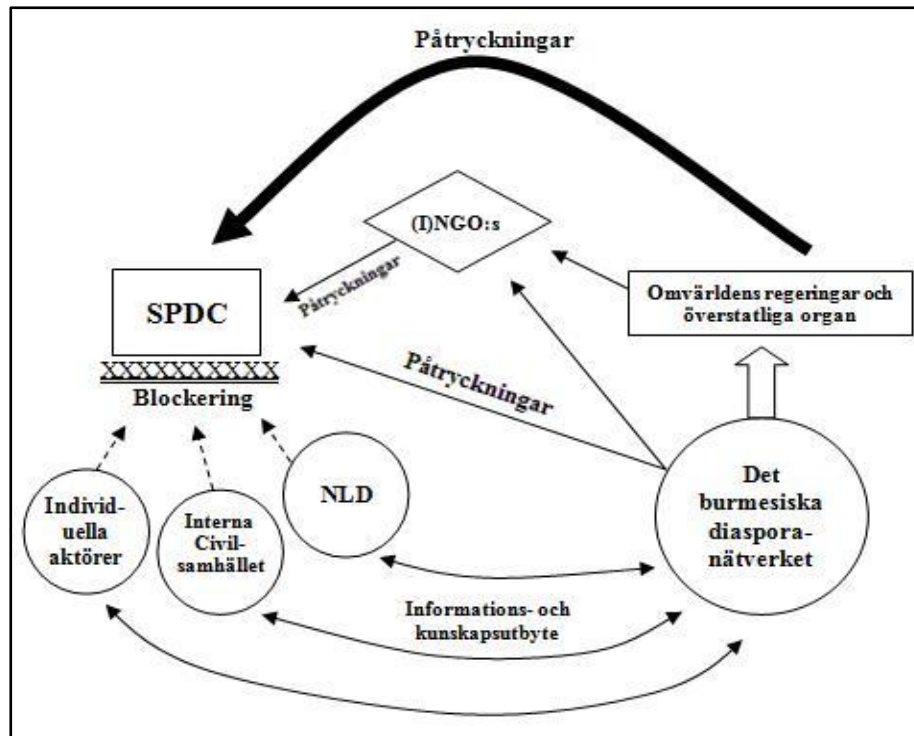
Påtryckningar

(I)NGO:s

Påtryckningar

SPDC

Omvärldens regeringar och överstatliga organ

XXXXXXXXXX

Blockering

Påtryckningar

Individuella aktörer

Interna Civilsamhället

NLD

Det burmesiska diasporanätverket

Informations- och kunskapsutbyte